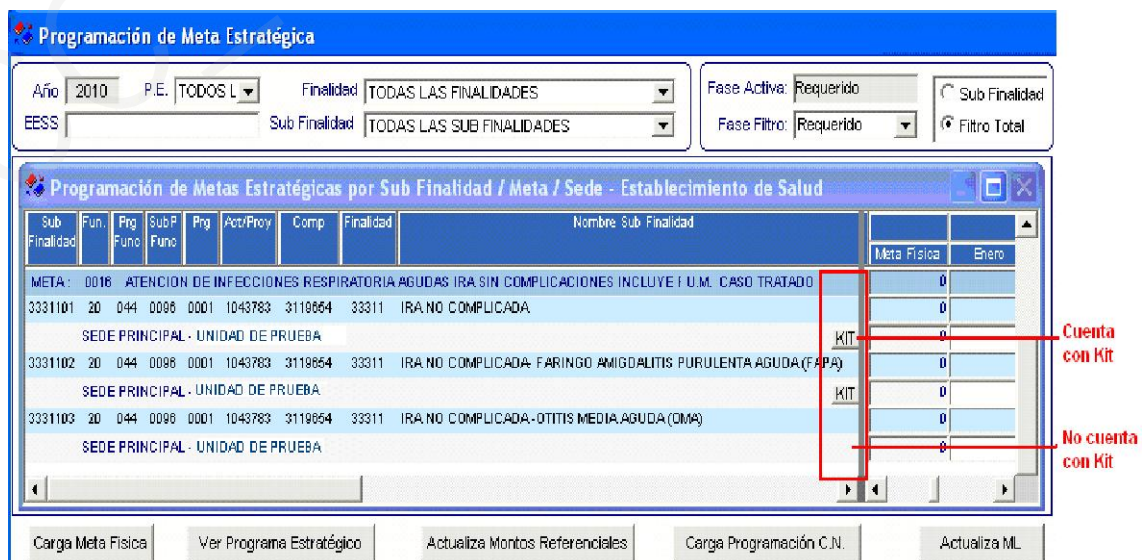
Programación de Meta Estratégica

Año 2010 P.E. TODOS L Finalidad TODAS LAS FINALIDADES
EESS Sub Finalidad TODAS LAS SUB FINALIDADES

Fase Activa: Requerido
Fase Filtro: Requerido

Sub Finalidad
Filtro Total

Programación de Metas Estratégicas por Sub Finalidad / Meta / Sede - Establecimiento de Salud

| Sub Finalidad | Fun. | Prg Func | SubP Func | Prg | Act/Proy | Comp | Finalidad | Nombre Sub Finalidad | | Meta Fisica | Enero |
|---|---|---|---|---|---|---|---|---|---|---|---|
| META : | 0016 | ATENCION DE INFECCIONES RESPIRATORIA AGUDAS IRA SIN COMPLICACIONES INCLUYE I U.M. CASO TRATADO | | | | | | | | 0 | |
| 3331101 | 20 | 044 | 0096 | 0001 | 1043783 | 3119654 | 33311 | IRA NO COMPLICADA | | 0 | |
| | | | | | | | | SEDE PRINCIPAL - UNIDAD DE PRUEBA | KIT | 0 | |
| 3331102 | 20 | 044 | 0096 | 0001 | 1043783 | 3119654 | 33311 | IRA NO COMPLICADA- FARINGO AMIGDALITIS PURULENTA AGUDA (FAPA) | | 0 | |
| | | | | | | | | SEDE PRINCIPAL - UNIDAD DE PRUEBA | KIT | 0 | |
| 3331103 | 20 | 044 | 0096 | 0001 | 1043783 | 3119654 | 33311 | IRA NO COMPLICADA - OTITIS MEDIA AGUDA (OMA) | | 0 | |
| | | | | | | | | SEDE PRINCIPAL - UNIDAD DE PRUEBA | | 0 | |

Cuenta con Kit

No cuenta con Kit

Carga Meta Fisica
Ver Programa Estratégico
Actualiza Montos Referenciales
Carga Programación C.N.
Actualiza ML